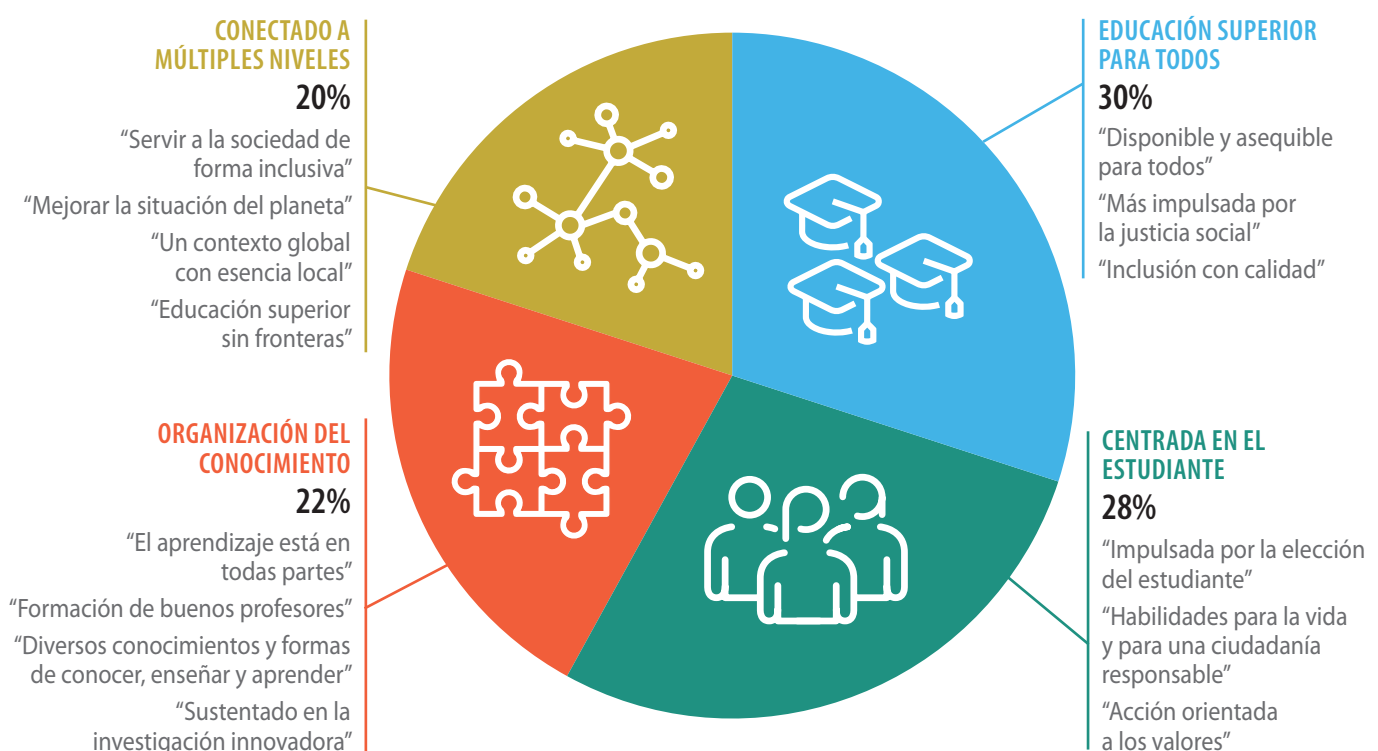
CONECTADO A MÚLTIPLES NIVELES
20%
“Servir a la sociedad de forma inclusiva”
“Mejorar la situación del planeta”
“Un contexto global con esencia local”
“Educación superior sin fronteras”

EDUCACIÓN SUPERIOR PARA TODOS
30%
“Disponible y asequible para todos”
“Más impulsada por la justicia social”
“Inclusión con calidad”

ORGANIZACIÓN DEL CONOCIMIENTO
22%
“El aprendizaje está en todas partes”
“Formación de buenos profesores”
“Diversos conocimientos y formas de conocer, enseñar y aprender”
“Sustentado en la investigación innovadora”

CENTRADA EN EL ESTUDIANTE
28%
“Impulsada por la elección del estudiante”
“Habilidades para la vida y para una ciudadanía responsable”
“Acción orientada a los valores”